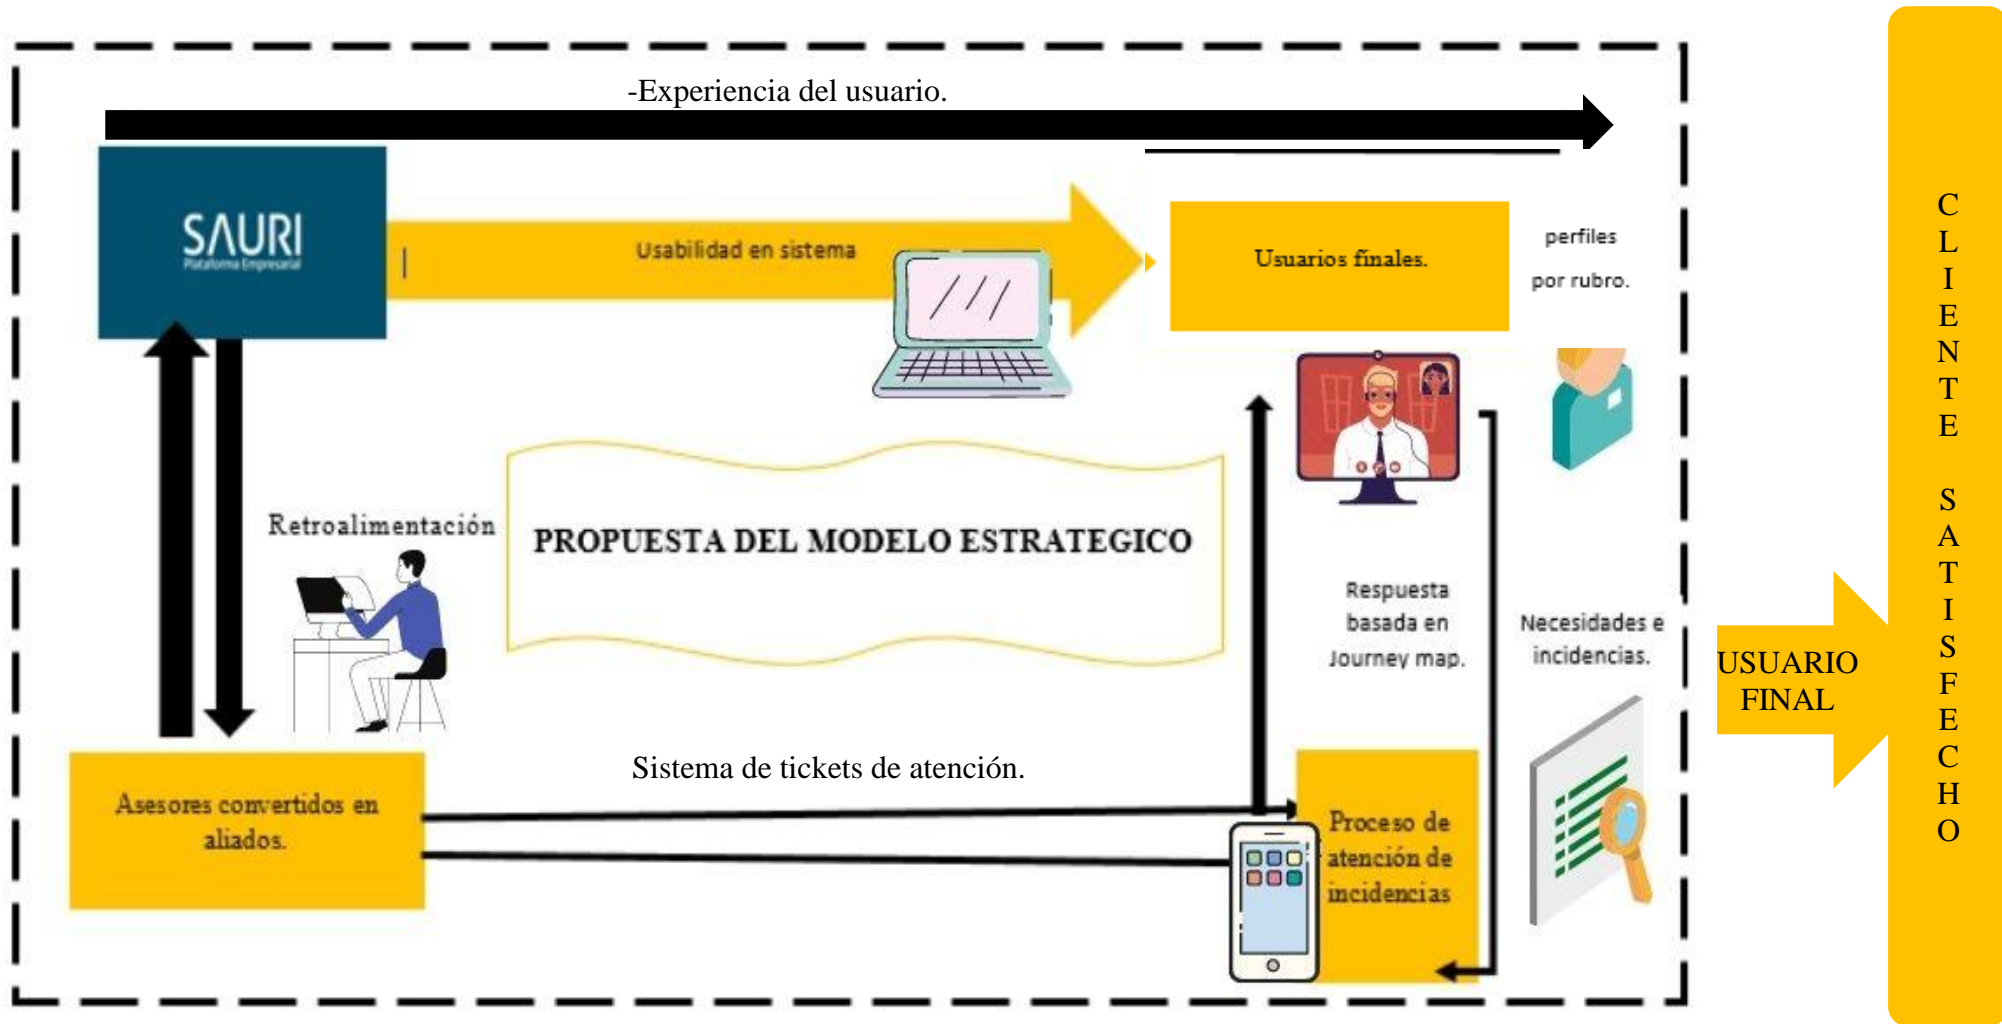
-Experiencia del usuario.

SAURI
Plataforma Empresarial

Usabilidad en sistema

Usuarios finales.

perfiles por rubro.

Retroalimentación

PROPUESTA DEL MODELO ESTRATEGICO

Respuesta basada en Journey map.

Necesidades e incidencias.

USUARIO FINAL

CLIENTE SATISFECHO

Sistema de tickets de atención.

Asesores convertidos en aliados.

Proceso de atención de incidencias